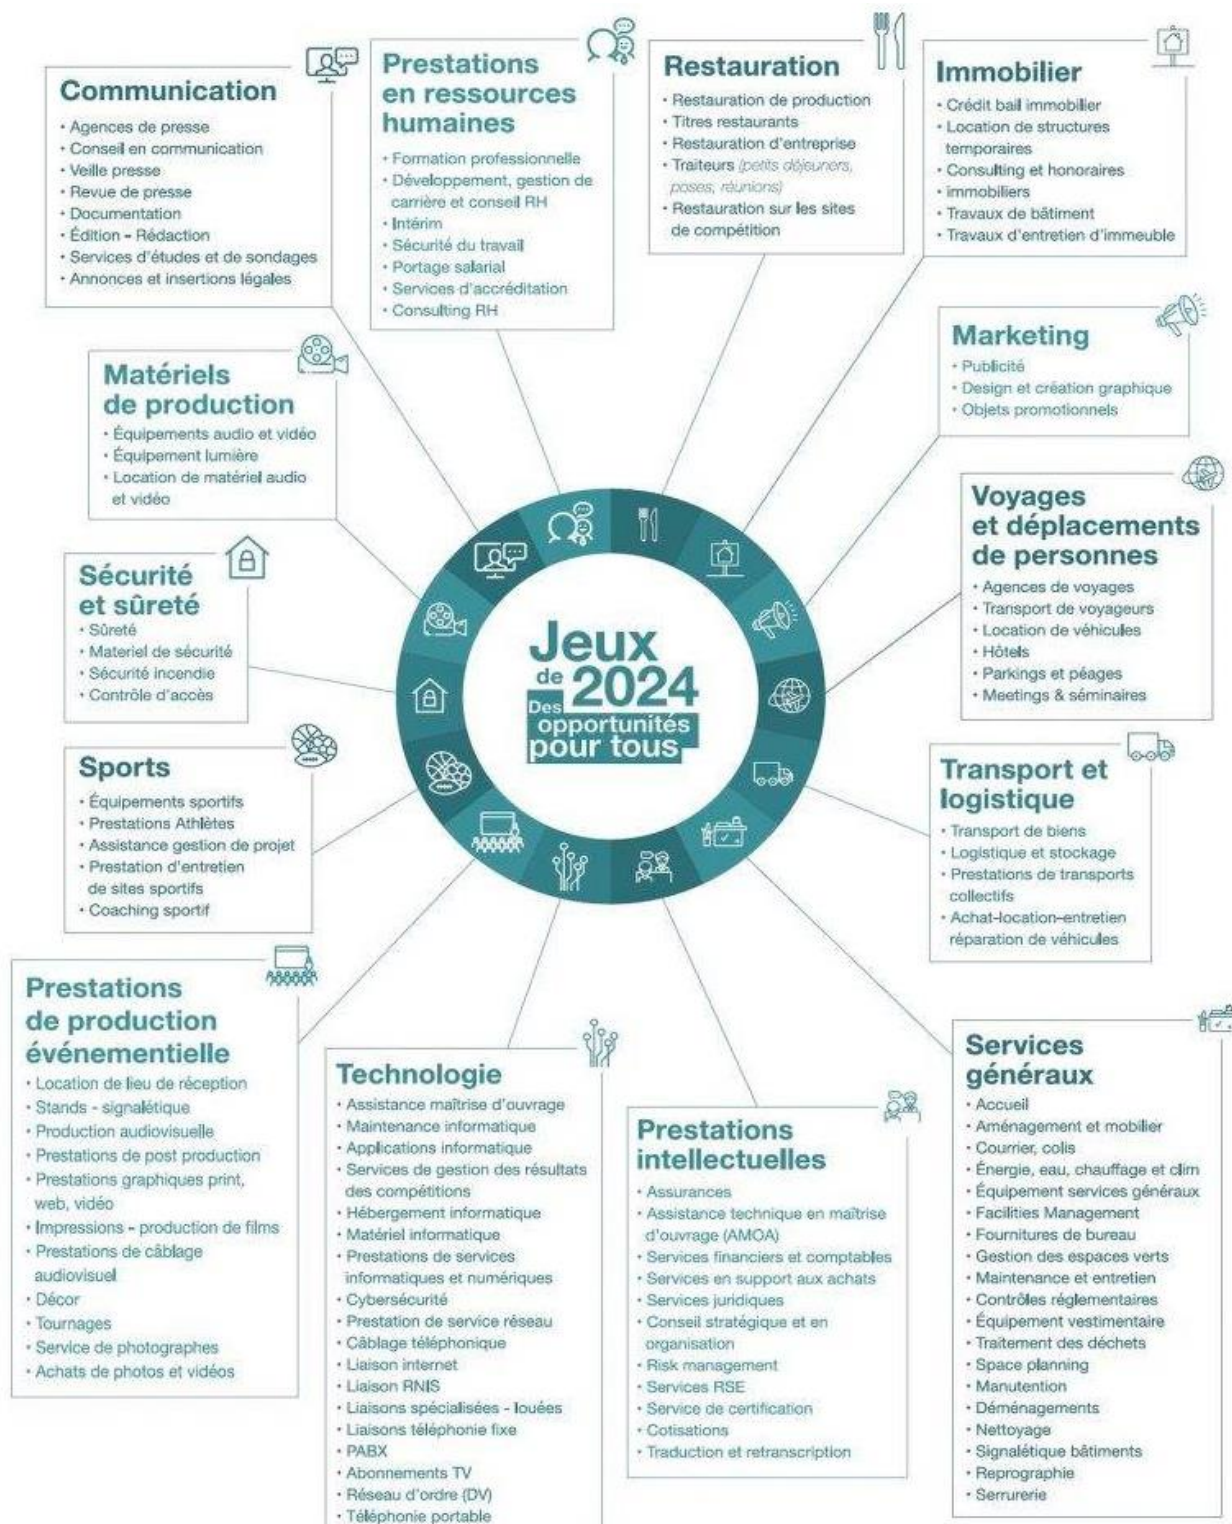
Communication
· Agences de presse
· Conseil en communication
· Veille presse
· Revue de presse
· Documentation
· Édition - Rédaction
· Services d'études et de sondages
· Annonces et insertions légales

Prestations en ressources humaines
· Formation professionnelle
· Développement, gestion de carrière et conseil RH
· Intérim
· Sécurité du travail
· Portage salarial
· Services d'accréditation
· Consulting RH

Restauration
· Restauration de production
· Titres restaurants
· Restauration d'entreprise
· Traiteurs (petits déjeuners, poses, réunions)
· Restauration sur les sites de compétition

Immobilier
· Crédit bail immobilier
· Location de structures temporaires
· Consulting et honoraires
· immobiliers
· Travaux de bâtiment
· Travaux d'entretien d'immeuble

Marketing
· Publicité
· Design et création graphique
· Objets promotionnels

Matériels de production
· Équipements audio et vidéo
· Équipement lumière
· Location de matériel audio et vidéo

Voyages et déplacements de personnes
· Agences de voyages
· Transport de voyageurs
· Location de véhicules
· Hôtels
· Parkings et péages
· Meetings & séminaires

Sécurité et sûreté
· Sûreté
· Materiel de sécurité
· Sécurité incendie
· Contrôle d'accès

Jeux de 2024
Des opportunités pour tous

Sports
· Équipements sportifs
· Prestations Athlètes
· Assistance gestion de projet
· Prestation d'entretien de sites sportifs
· Coaching sportif

Transport et logistique
· Transport de biens
· Logistique et stockage
· Prestations de transports collectifs
· Achat-location-entretien réparation de véhicules

Prestations de production événementielle
· Location de lieu de réception
· Stands - signalétique
· Production audiovisuelle
· Prestations de post production
· Prestations graphiques print, web, vidéo
· Impressions - production de films
· Prestations de câblage audiovisuel
· Décor
· Tournages
· Service de photographes
· Achats de photos et vidéos

Technologie
· Assistance maîtrise d'ouvrage
· Maintenance informatique
· Applications informatique
· Services de gestion des résultats des compétitions
· Hébergement informatique
· Matériel informatique
· Prestations de services informatiques et numériques
· Cybersécurité
· Prestation de service réseau
· Câblage téléphonique
· Liaison internet
· Liaison RNIS
· Liaisons spécialisées - louées
· Liaisons téléphonie fixe
· PABX
· Abonnements TV
· Réseau d'ordre (DV)
· Téléphonie portable

Prestations intellectuelles
· Assurances
· Assistance technique en maîtrise d'ouvrage (AMOA)
· Services financiers et comptables
· Services en support aux achats
· Services juridiques
· Conseil stratégique et en organisation
· Risk management
· Services RSE
· Service de certification
· Cotisations
· Traduction et retranscription

Services généraux
· Accueil
· Aménagement et mobilier
· Courrier, colis
· Énergie, eau, chauffage et clim
· Équipement services généraux
· Facilities Management
· Fournitures de bureau
· Gestion des espaces verts
· Maintenance et entretien
· Contrôles réglementaires
· Équipement vestimentaire
· Traitement des déchets
· Space planning
· Manutention
· Déménagements
· Nettoyage
· Signalétique bâtiments
· Reprographie
· Serrurerie